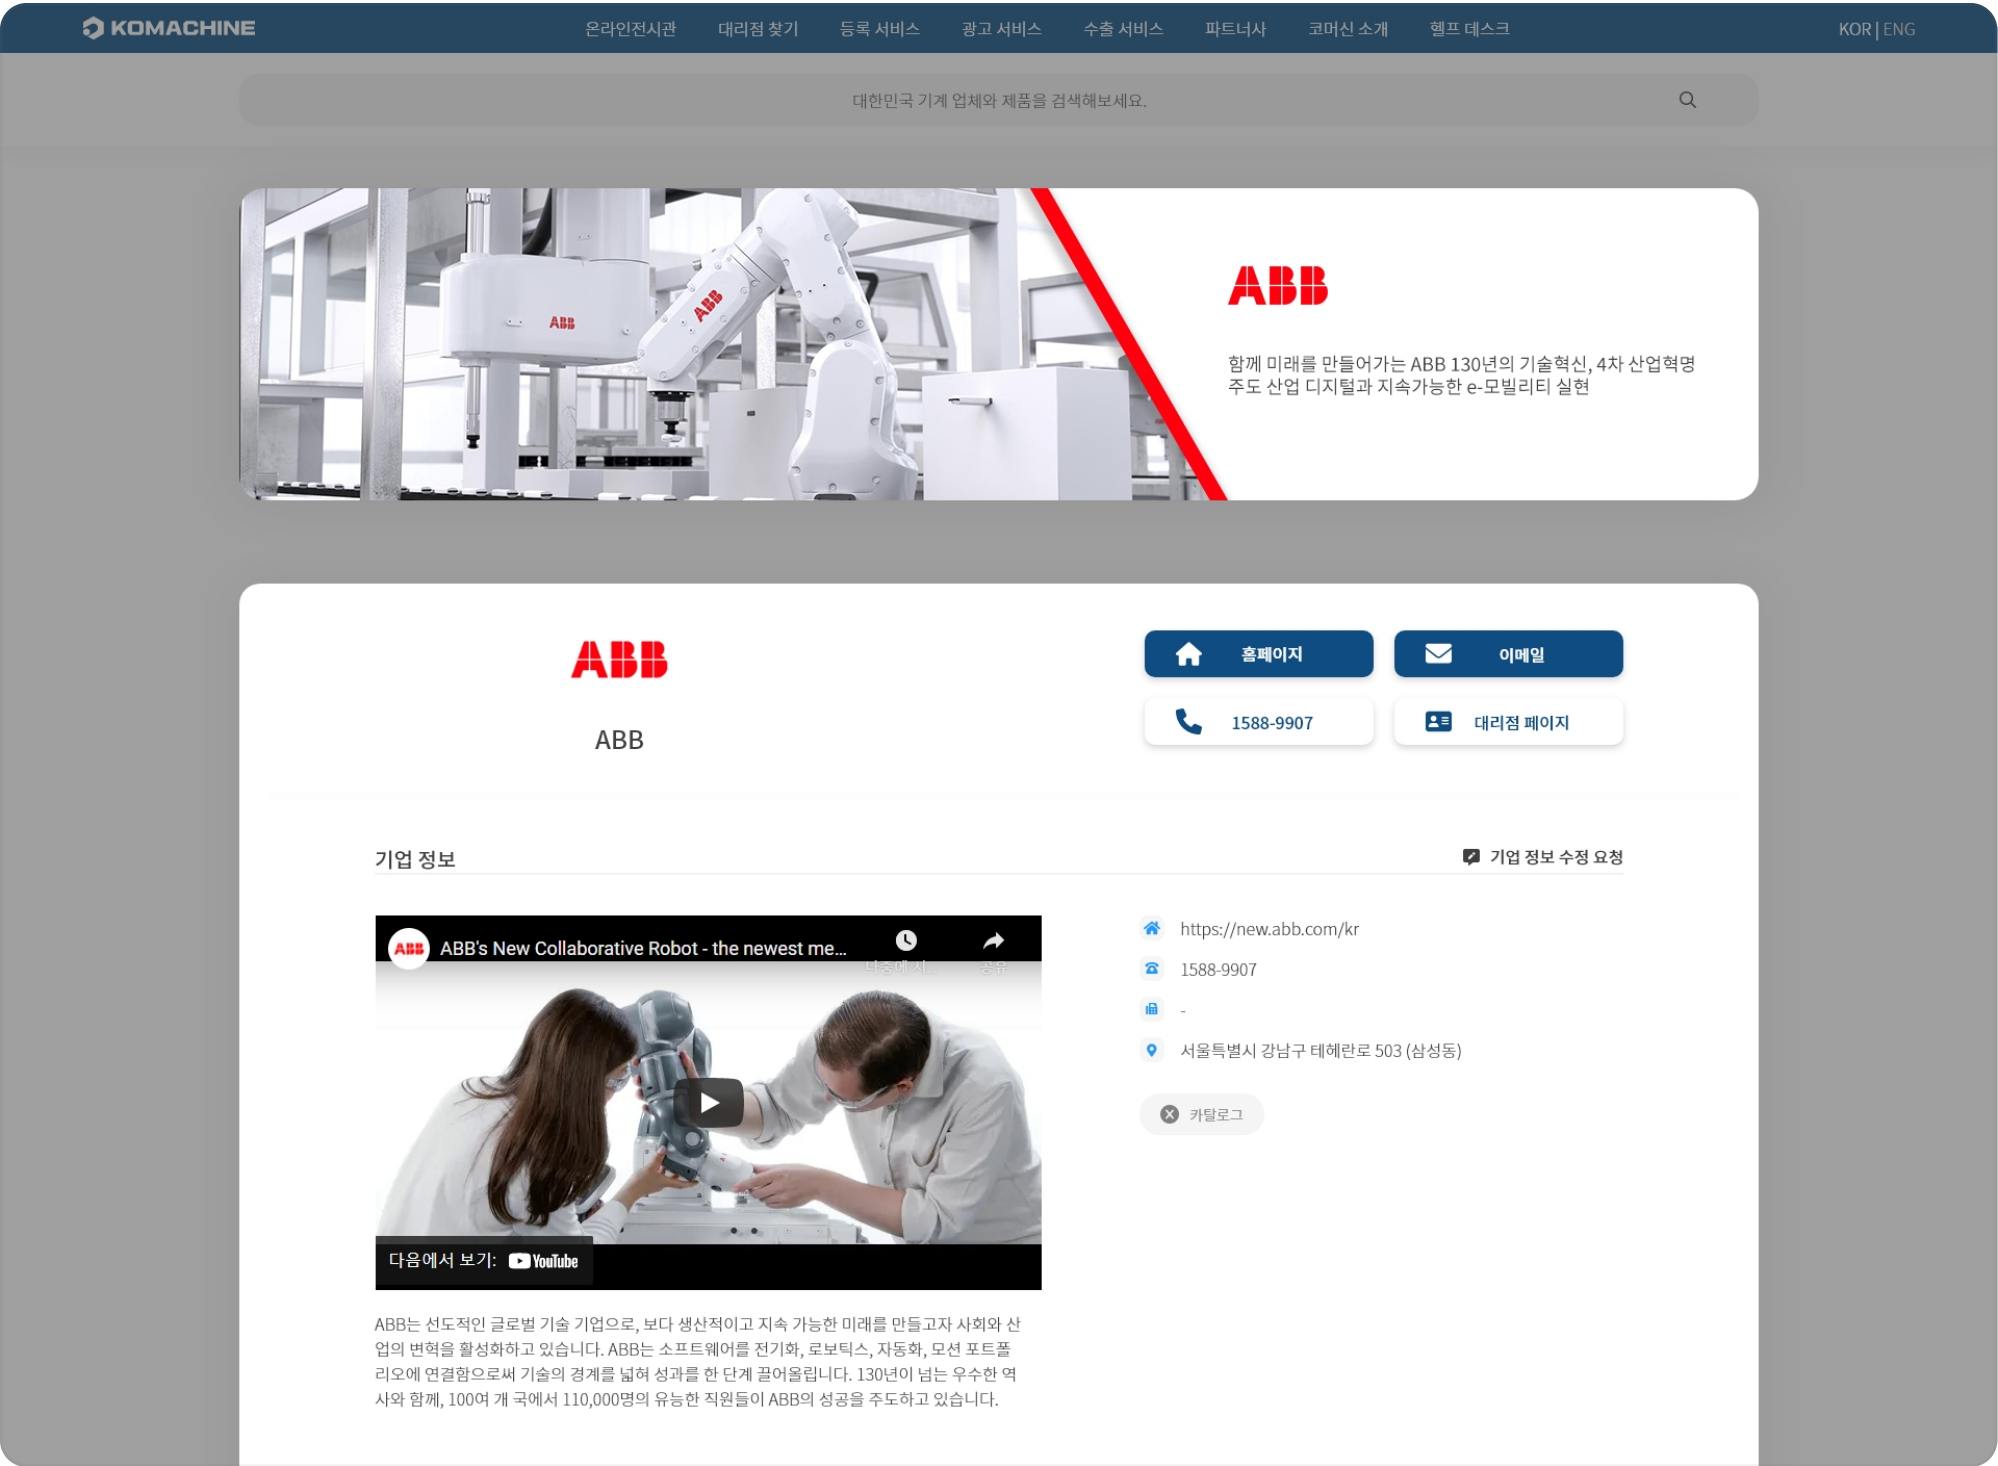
KOMACHINE

온라인전시관 대리점 찾기 등록 서비스 광고 서비스 수출 서비스 파트너사 코머신 소개 헬프 데스크

KOR | ENG

대한민국 기계 업체와 제품을 검색해보세요.

ABB

ABB

ABB

함께 미래를 만들어가는 ABB 130년의 기술혁신, 4차 산업혁명 주도 산업 디지털과 지속가능한 e-모빌리티 실현

ABB

ABB

홈페이지

이메일

1588-9907

대리점 페이지

기업 정보

기업 정보 수정 요청

ABB

ABB's New Collaborative Robot - the newest me...

나중에 보기

공유

다음에서 보기: YouTube

ABB는 선도적인 글로벌 기술 기업으로, 보다 생산적이고 지속 가능한 미래를 만들고자 사회와 산업의 변혁을 활성화하고 있습니다. ABB는 소프트웨어를 전기화, 로보틱스, 자동화, 모션 포트폴리오에 연결함으로써 기술의 경계를 넓혀 성과를 한 단계 끌어올립니다. 130년이 넘는 우수한 역사와 함께, 100여 개 국에서 110,000명의 유능한 직원들이 ABB의 성공을 주도하고 있습니다.

https://new.abb.com/kr

1588-9907

-

서울특별시 강남구 테헤란로 503 (삼성동)

카탈로그